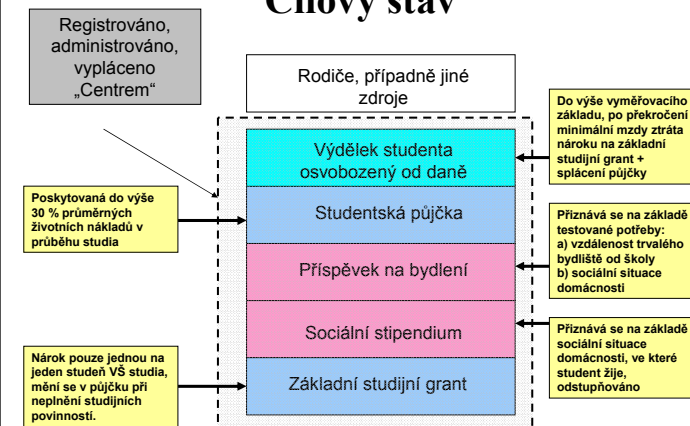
Cílový stav

Registrováno, administrováno, vypláceno „Centrem"

Rodiče, případně jiné zdroje

Do výše vyměřovacího základu, po překročení minimální mzdy ztráta nároku na základní studijní grant + splácení půjčky

Výdělek studenta osvobozený od daně

Poskytovaná do výše 30 % průměrných životních nákladů v průběhu studia

Studentská půjčka

Přiznává se na základě testované potřeby:
a) vzdálenost trvalého bydliště od školy
b) sociální situace domácnosti

Příspěvek na bydlení

Sociální stipendium

Přiznává se na základě sociální situace domácnosti, ve které student žije, odstupňováno

Nárok pouze jednou na jeden studeň VŠ studia, mění se v půjčku při neplnění studijních povinností.

Základní studijní grant